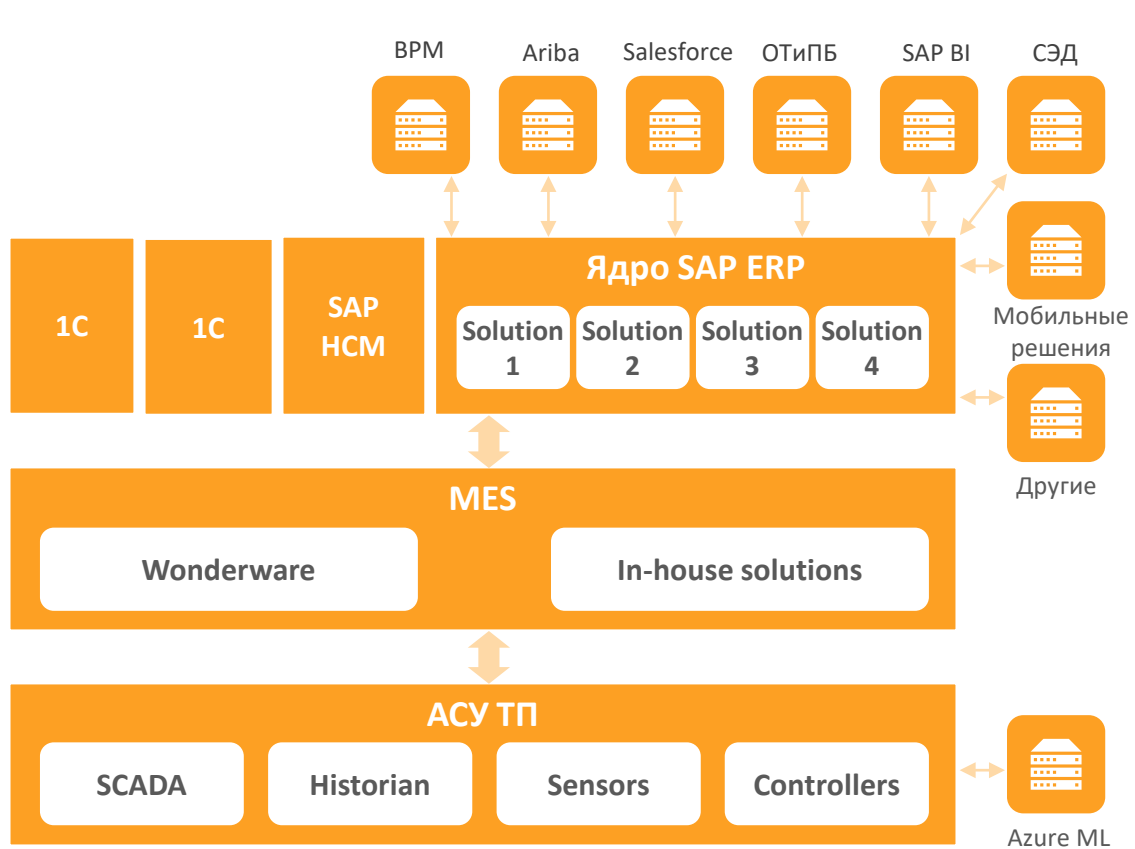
BPM
Ariba
Salesforce
ОТиПБ
SAP BI
СЭД

1C
1C
SAP HCM

Ядро SAP ERP
Solution 1
Solution 2
Solution 3
Solution 4

Мобильные решения
Другие

MES
Wonderware
In-house solutions

АСУ ТП
SCADA
Historian
Sensors
Controllers

Azure ML